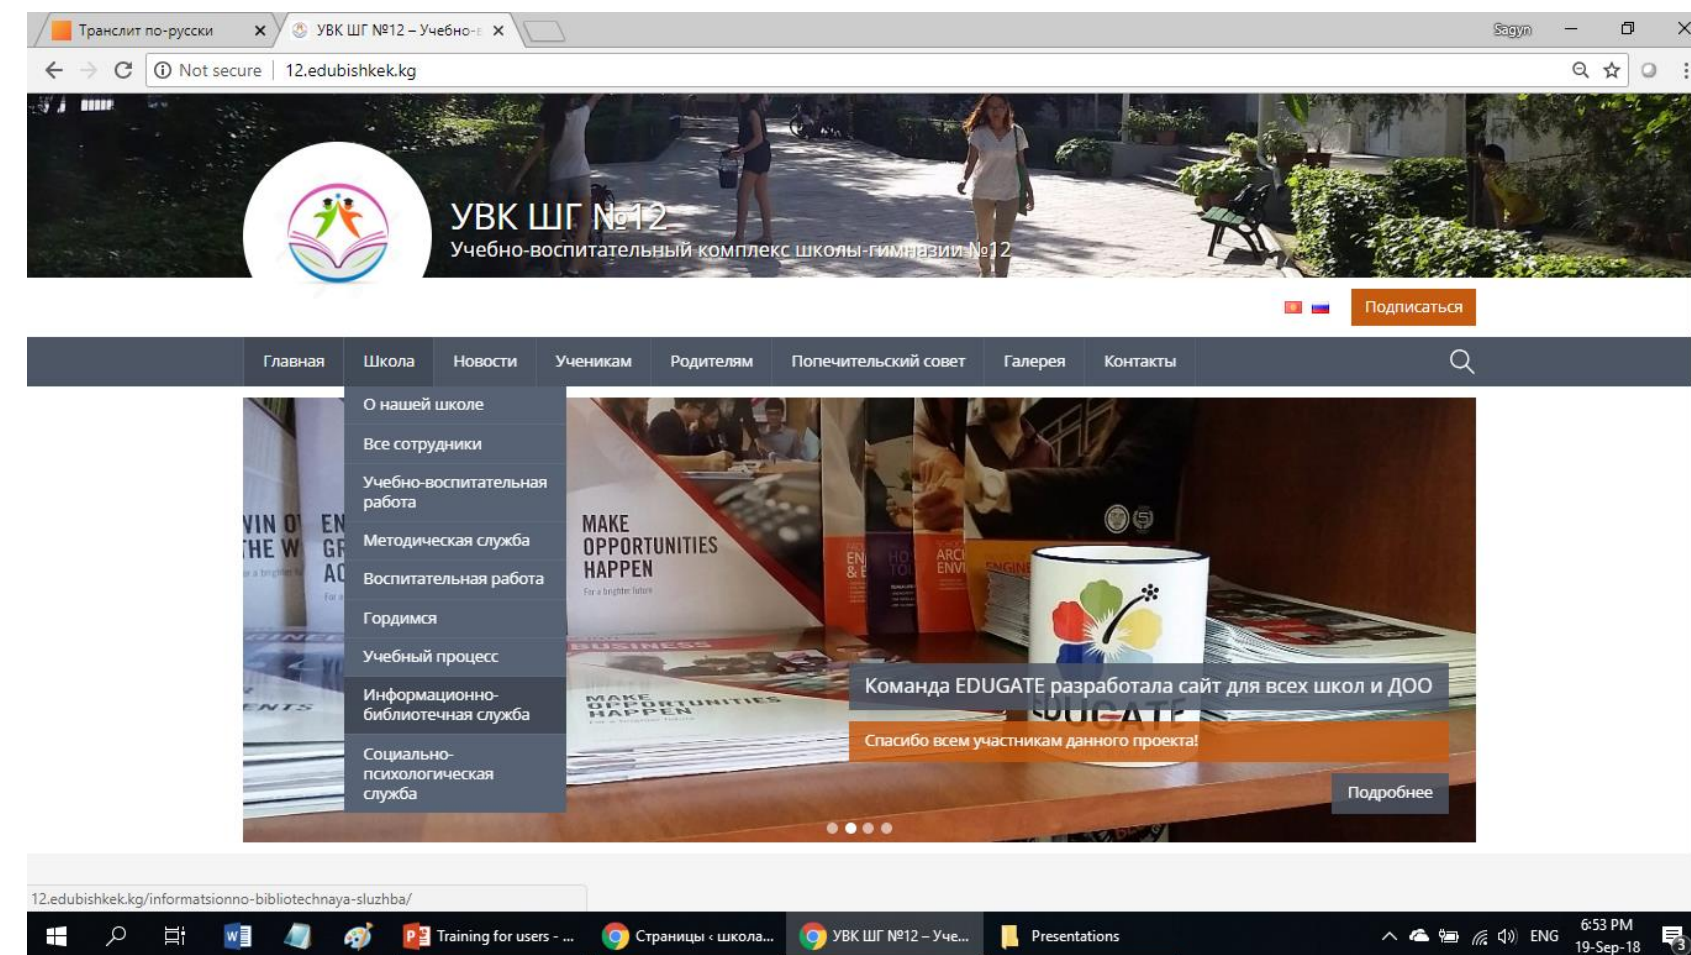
Транслит по-русски ×
УВК ШГ №12 – Учебно-в ×
Sagyn
Not secure | 12.edubishkek.kg

УВК ШГ №12
Учебно-воспитательный комплекс школы-гимназии №12

Подписаться

Главная
Школа
Новости
Ученикам
Родителям
Попечительский совет
Галерея
Контакты

О нашей школе
Все сотрудники
Учебно-воспитательная работа
Методическая служба
Воспитательная работа
Гордимся
Учебный процесс
Информационно-библиотечная служба
Социально-психологическая служба

MAKE OPPORTUNITIES HAPPEN

Команда EDUGATE разработала сайт для всех школ и ДОО
Спасибо всем участникам данного проекта!
Подробнее

12.edubishkek.kg/informatsionno-bibliotechnaya-sluzhba/

Training for users - ...
Страницы ‹ школа...
УВК ШГ №12 – Уче...
Presentations
ENG
6:53 PM
19-Sep-18